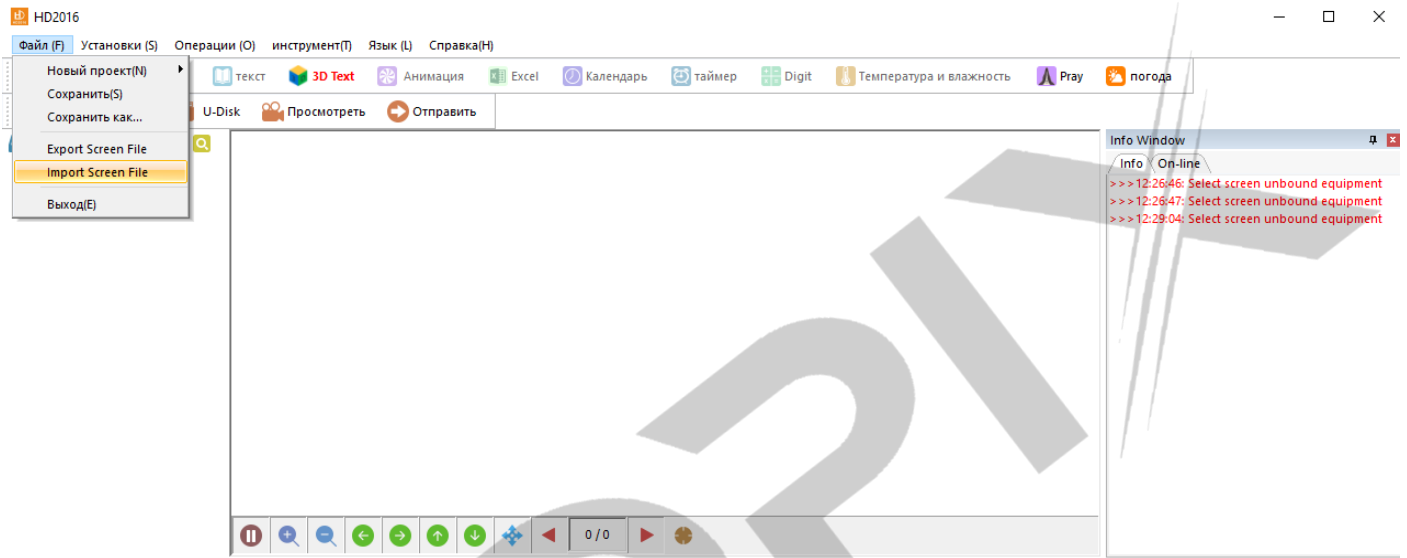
HD2016

Файл (F) Установки (S) Операции (O) инструмент(T) Язык (L) Справка(H)

Новый проект(N)
Сохранить(S)
Сохранить как...
Export Screen File
Import Screen File
Выход(E)

текст 3D Text Анимация Excel Календарь таймер Digit Температура и влажность Pray погода

U-Disk Просмотреть Отправить

Info Window

Info On-line

>>>12:26:46: Select screen unbound equipment
>>>12:26:47: Select screen unbound equipment
>>>12:29:04: Select screen unbound equipment

0 / 0